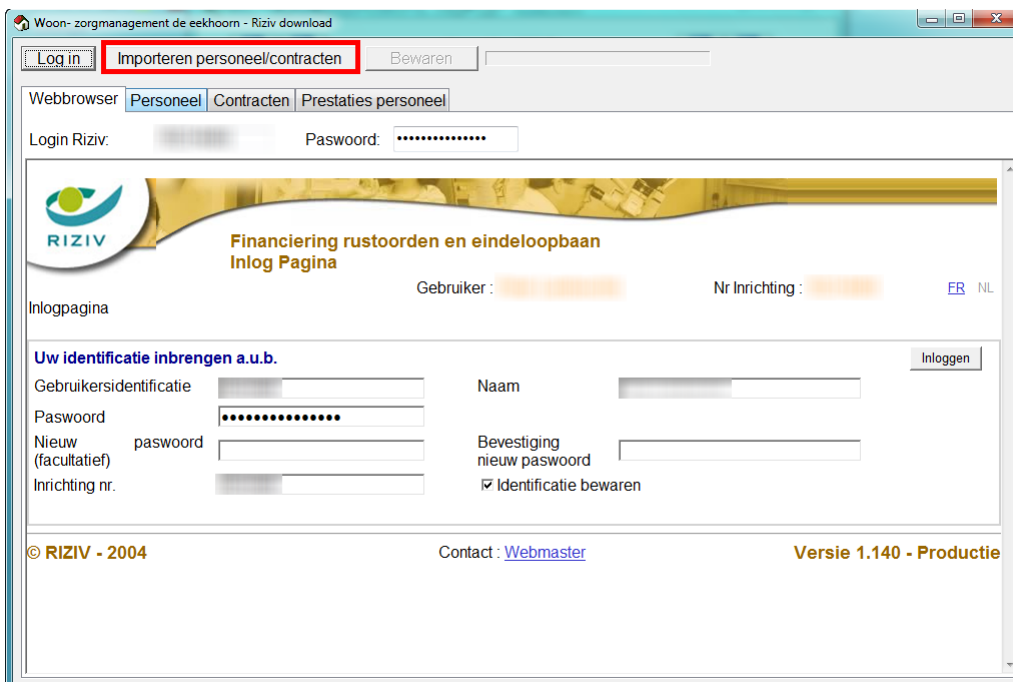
Woon- zorgmanagement de eekhoorn - Riziv download

Log in | Importeren personeel/contracten | Bewaren

Webbrowser | Personeel | Contracten | Prestaties personeel

Login Riziv: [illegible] Paswoord: •••••••••••••••

RIZIV

Financiering rustoorden en eindeloopbaan
Inlog Pagina

Gebruiker : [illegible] Nr Inrichting : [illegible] FR NL

Inlogpagina

Uw identificatie inbrengen a.u.b.

Inloggen

Gebruikersidentificatie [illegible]

Naam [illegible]

Paswoord •••••••••••••••

Nieuw paswoord (facultatief)

Bevestiging nieuw paswoord

Inrichting nr. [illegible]

☑ Identificatie bewaren

© RIZIV - 2004

Contact : Webmaster

Versie 1.140 - Productie